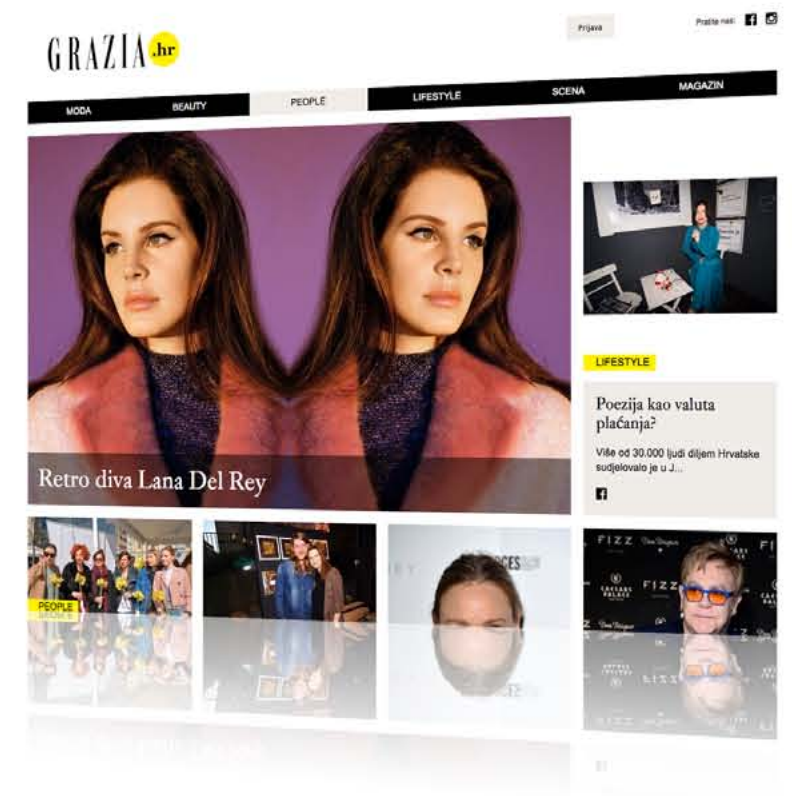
GRAZIA .hr

Prijava

Pratite nas:

MODA BEAUTY PEOPLE LIFESTYLE SCENA MAGAZIN

Retro diva Lana Del Rey

LIFESTYLE

Poezija kao valuta plaćanja?

Više od 30.000 ljudi diljem Hrvatske sudjelovalo je u J...

PEOPLE

FIZZ

FIZZ

CAESARS PALACE